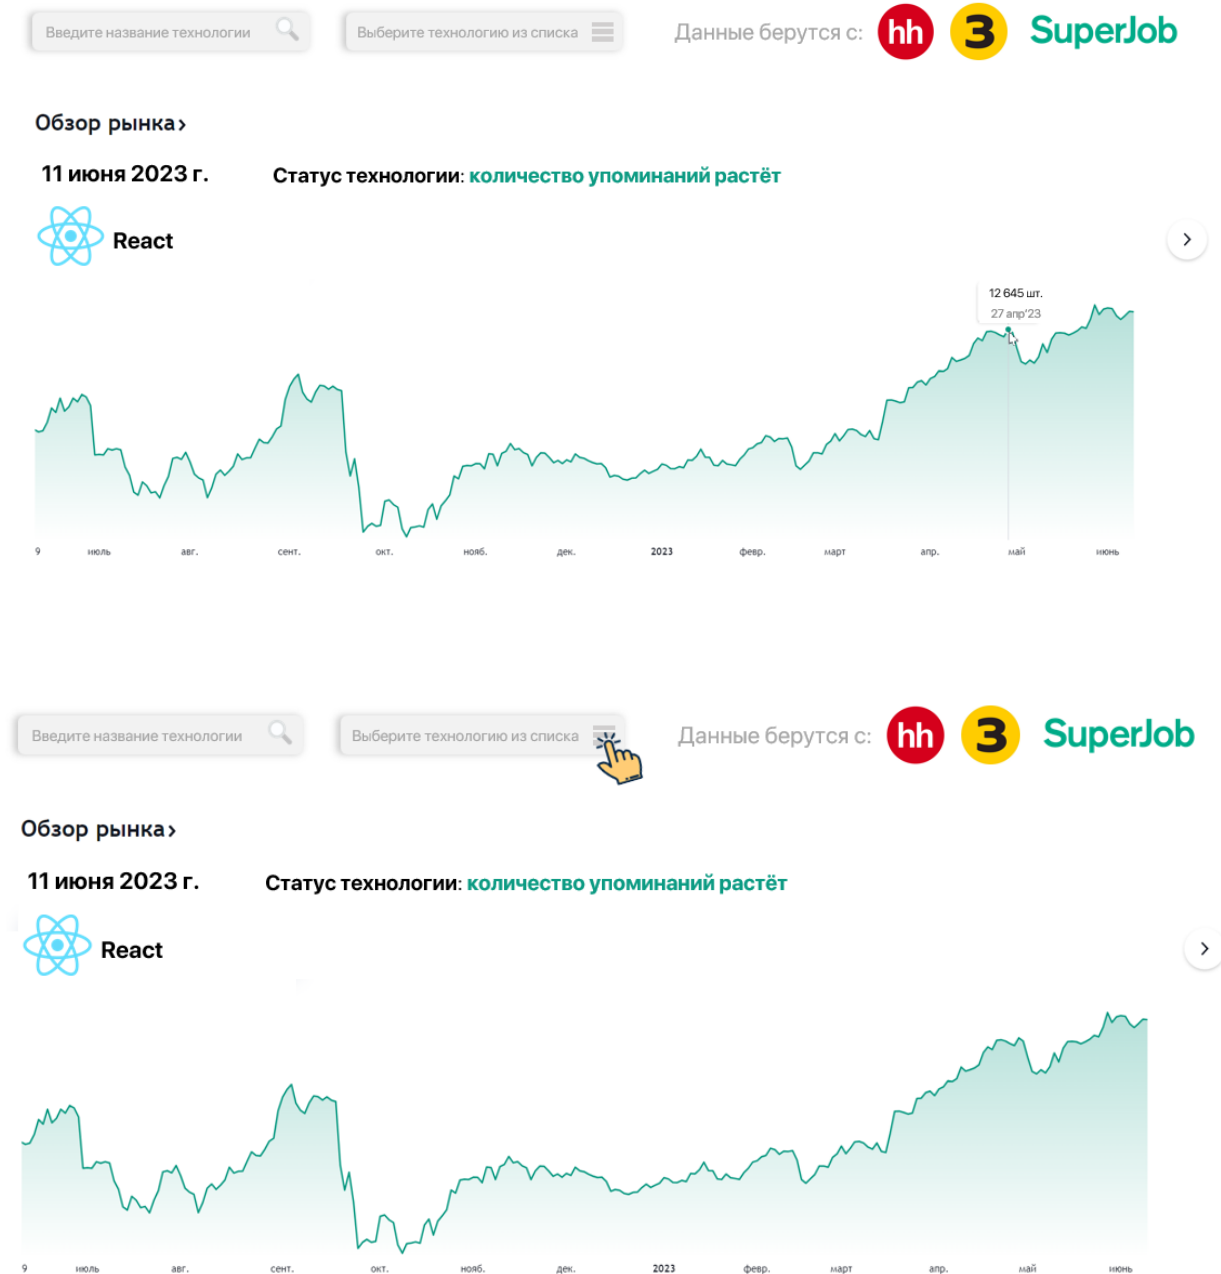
Введите название технологии

Выберите технологию из списка

Данные берутся с: hh 3 SuperJob

Обзор рынка›

11 июня 2023 г.

Статус технологии: количество упоминаний растёт

React

12 645 шт.
27 апр'23

9 июль авг. сент. окт. нояб. дек. 2023 февр. март апр. май июнь

Введите название технологии

Выберите технологию из списка

Данные берутся с: hh 3 SuperJob

Обзор рынка›

11 июня 2023 г.

Статус технологии: количество упоминаний растёт

React

9 июль авг. сент. окт. нояб. дек. 2023 февр. март апр. май июнь